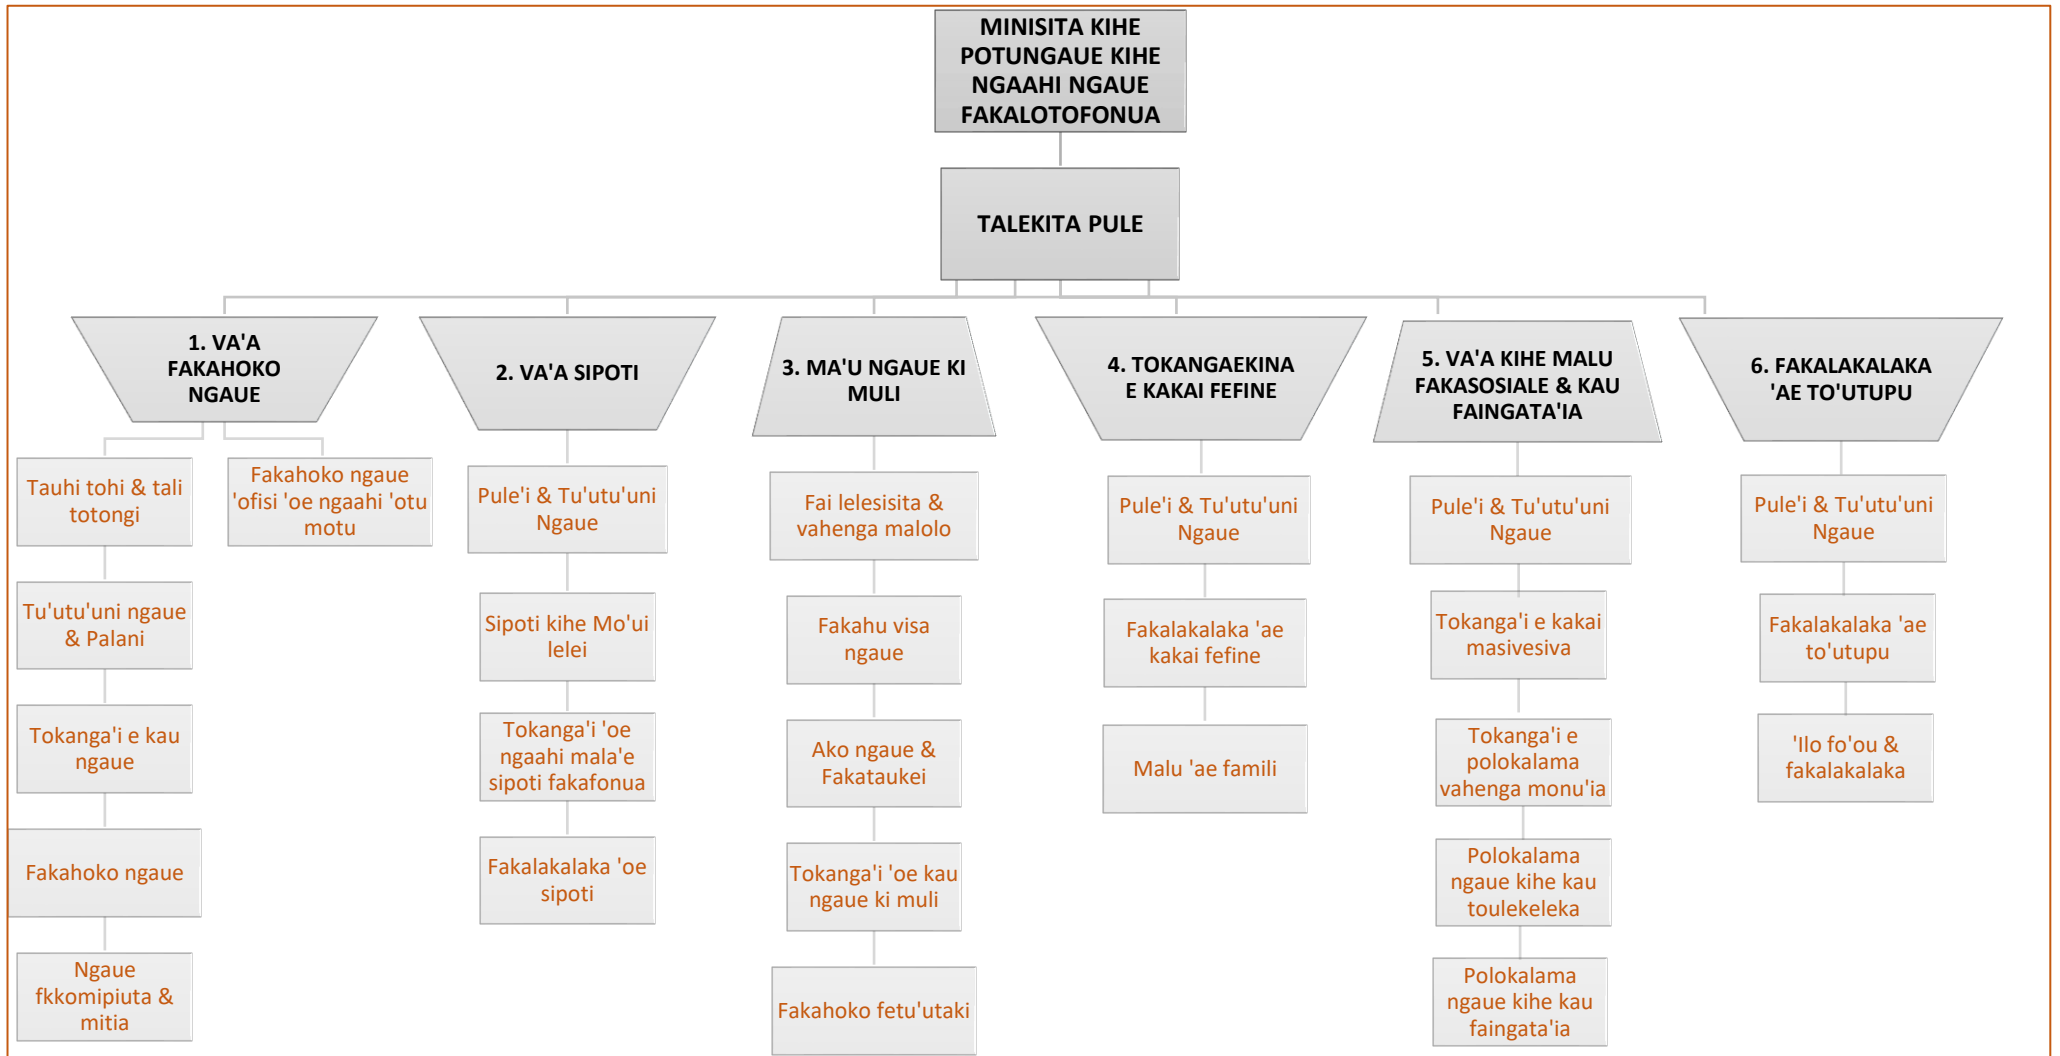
MINISITA KIHE POTUNGAUE KIHE NGAAHI NGAUE FAKALOTOFONUA

TALEKITA PULE

1. VA'A FAKAHOKO NGAUE

Tauhi tohi & tali totongi

Fakahoko ngaue 'ofisi 'oe ngaahi 'otu motu

Tu'utu'uni ngaue & Palani

Tokanga'i e kau ngaue

Fakahoko ngaue

Ngaue fkkomipiuta & mitia

2. VA'A SIPOTI

Pule'i & Tu'utu'uni Ngaue

Sipoti kihe Mo'ui lelei

Tokanga'i 'oe ngaahi mala'e sipoti fakafonua

Fakalakalaka 'oe sipoti

3. MA'U NGAUE KI MULI

Fai lelesisita & vahenga malolo

Fakahu visa ngaue

Ako ngaue & Fakataukei

Tokanga'i 'oe kau ngaue ki muli

Fakahoko fetu'utaki

4. TOKANGAEKINA E KAKAI FEFINE

Pule'i & Tu'utu'uni Ngaue

Fakalakalaka 'ae kakai fefine

Malu 'ae famili

5. VA'A KIHE MALU FAKASOSIALE & KAU FAINGATA'IA

Pule'i & Tu'utu'uni Ngaue

Tokanga'i e kakai masivesiva

Tokanga'i e polokalama vahenga monu'ia

Polokalama ngaue kihe kau toulekeleka

Polokalama ngaue kihe kau faingata'ia

6. FAKALAKALAKA 'AE TO'UTUPU

Pule'i & Tu'utu'uni Ngaue

Fakalakalaka 'ae to'utupu

'Ilo fo'ou & fakalakalaka